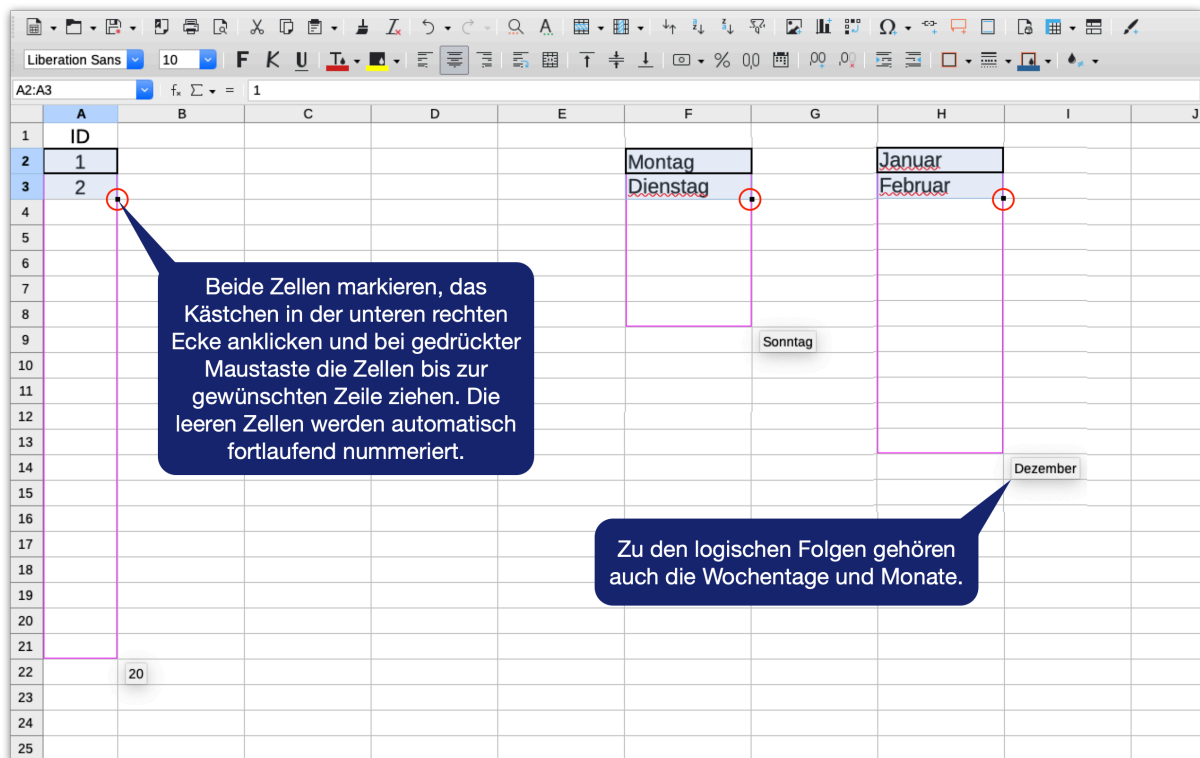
Liberation Sans | 10 | F K U

A2:A3 | $f_x$ $\Sigma$ = | 1

| | A | B | C | D | E | F | G | H | I | J |
|---|---|---|---|---|---|---|---|---|---|---|
| 1 | ID | | | | | | | | | |
| 2 | 1 | | | | | Montag | | Januar | | |
| 3 | 2 | | | | | Dienstag | | Februar | | |
| 4 | | | | | | | | | | |
| 5 | | | | | | | | | | |
| 6 | | | | | | | | | | |
| 7 | | | | | | | | | | |
| 8 | | | | | | | | | | |
| 9 | | | | | | | Sonntag | | | |
| 10 | | | | | | | | | | |
| 11 | | | | | | | | | | |
| 12 | | | | | | | | | | |
| 13 | | | | | | | | | | |
| 14 | | | | | | | | | Dezember | |
| 15 | | | | | | | | | | |
| 16 | | | | | | | | | | |
| 17 | | | | | | | | | | |
| 18 | | | | | | | | | | |
| 19 | | | | | | | | | | |
| 20 | | | | | | | | | | |
| 21 | | | | | | | | | | |
| 22 | | 20 | | | | | | | | |
| 23 | | | | | | | | | | |
| 24 | | | | | | | | | | |
| 25 | | | | | | | | | | |

Beide Zellen markieren, das Kästchen in der unteren rechten Ecke anklicken und bei gedrückter Maustaste die Zellen bis zur gewünschten Zeile ziehen. Die leeren Zellen werden automatisch fortlaufend nummeriert.

Zu den logischen Folgen gehören auch die Wochentage und Monate.